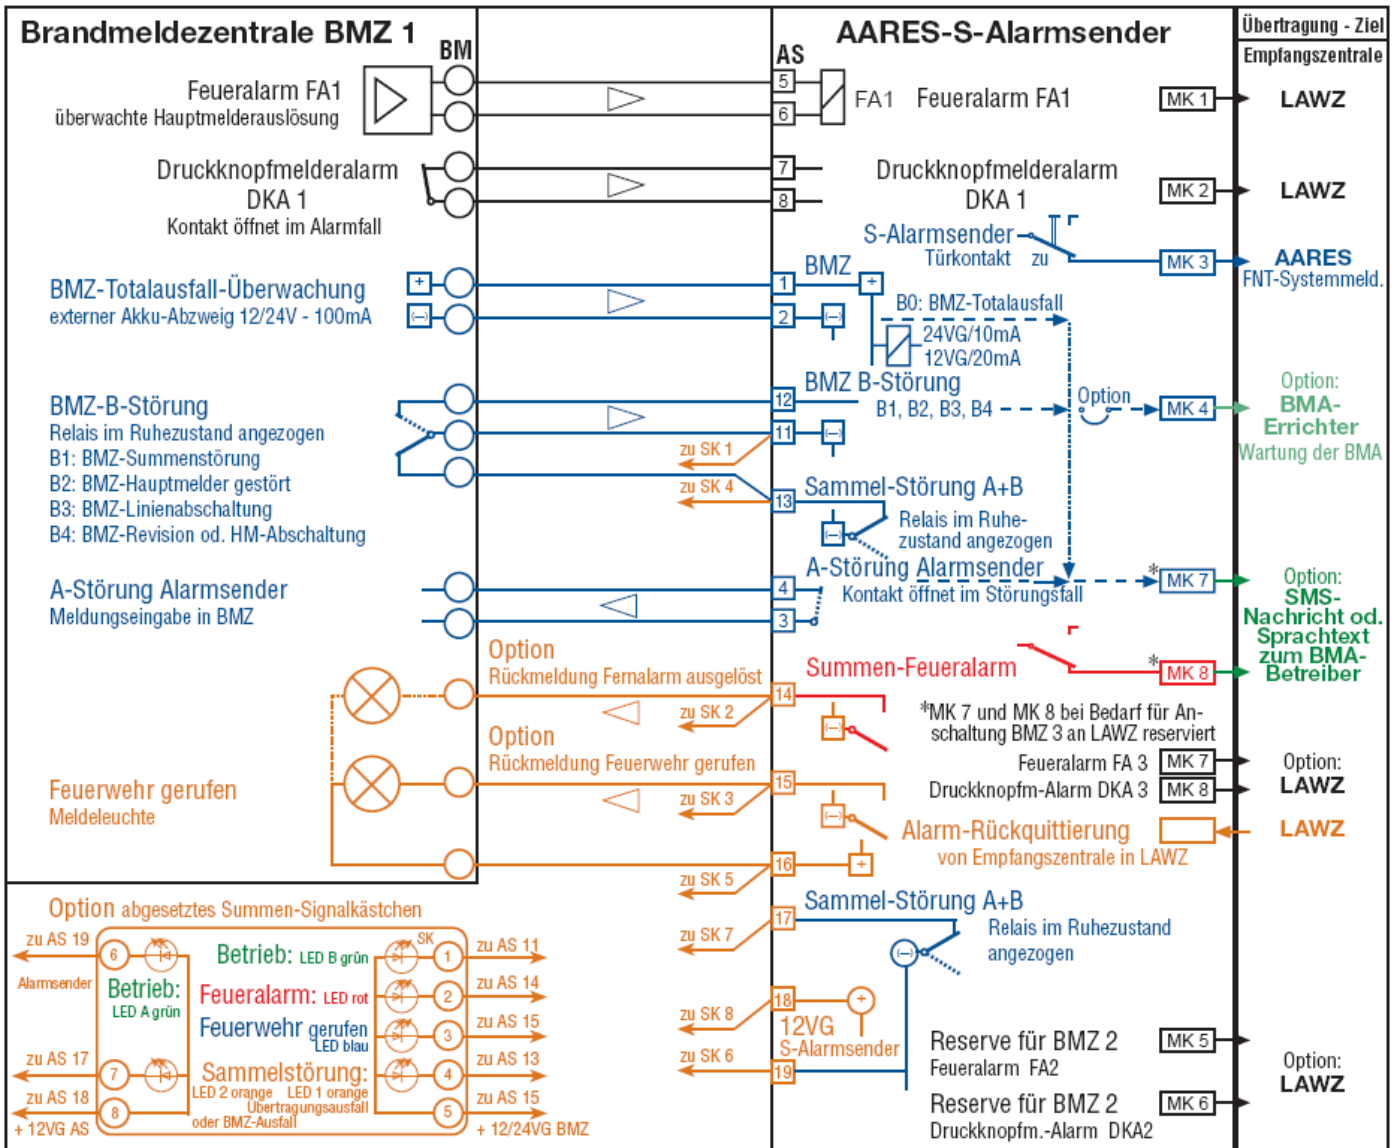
Brandmeldezentrale BMZ 1

BM

Feueralarm FA1
überwachte Hauptmelderauslösung

Druckknopfmelderalarm
DKA 1
Kontakt öffnet im Alarmfall

BMZ-Totalausfall-Überwachung
externer Akku-Abzweig 12/24V - 100mA

+
–

BMZ-B-Störung
Relais im Ruhezustand angezogen
B1: BMZ-Summenstörung
B2: BMZ-Hauptmelder gestört
B3: BMZ-Linienabschaltung
B4: BMZ-Revision od. HM-Abschaltung

A-Störung Alarmsender
Meldungseingabe in BMZ

Feuerwehr gerufen
Meldeleuchte

Option
Rückmeldung Fernalarm ausgelöst

Option
Rückmeldung Feuerwehr gerufen

zu SK 1
zu SK 4
zu SK 2
zu SK 3
zu SK 5
zu SK 7
zu SK 8
zu SK 6

AARES-S-Alarmsender

AS

5
6
7
8
1
2
12
11
13
4
3
14
15
16
17
18
19

FA1 Feueralarm FA1

Druckknopfmelderalarm
DKA 1

S-Alarmsender
Türkontakt zu

BMZ
+
–
B0: BMZ-Totalausfall
24VG/10mA
12VG/20mA

BMZ B-Störung
B1, B2, B3, B4
Option

Sammel-Störung A+B
Relais im Ruhezustand angezogen

A-Störung Alarmsender
Kontakt öffnet im Störungsfall

Summen-Feueralarm

*MK 7 und MK 8 bei Bedarf für Anschaltung BMZ 3 an LAWZ reserviert
Feueralarm FA 3
Druckknopfm-Alarm DKA 3

Alarm-Rückquittierung
von Empfangszentrale in LAWZ

+

Sammel-Störung A+B
Relais im Ruhezustand angezogen

12VG
S-Alarmsender

Reserve für BMZ 2
Feueralarm FA2

Reserve für BMZ 2
Druckknopfm.-Alarm DKA2

MK 1
MK 2
MK 3
MK 4
*MK 7
*MK 8
MK 7
MK 8
MK 5
MK 6

Übertragung - Ziel
Empfangszentrale

LAWZ
LAWZ
AARES
FNT-Systemmeld.
Option:
BMA-Errichter
Wartung der BMA
Option:
SMS-Nachricht od. Sprachtext zum BMA-Betreiber
Option:
LAWZ
LAWZ
Option:
LAWZ

Option abgesetztes Summen-Signalkästchen
zu AS 19
Alarmsender
zu AS 17
zu AS 18
+ 12VG AS
6
7
8
Betrieb: LED A grün
Betrieb: LED B grün
Feueralarm: LED rot
Feuerwehr gerufen LED blau
Sammelstörung: LED 2 orange LED 1 orange Übertragungsausfall oder BMZ-Ausfall
SK
1
2
3
4
5
zu AS 11
zu AS 14
zu AS 15
zu AS 13
zu AS 15
+ 12/24VG BMZ